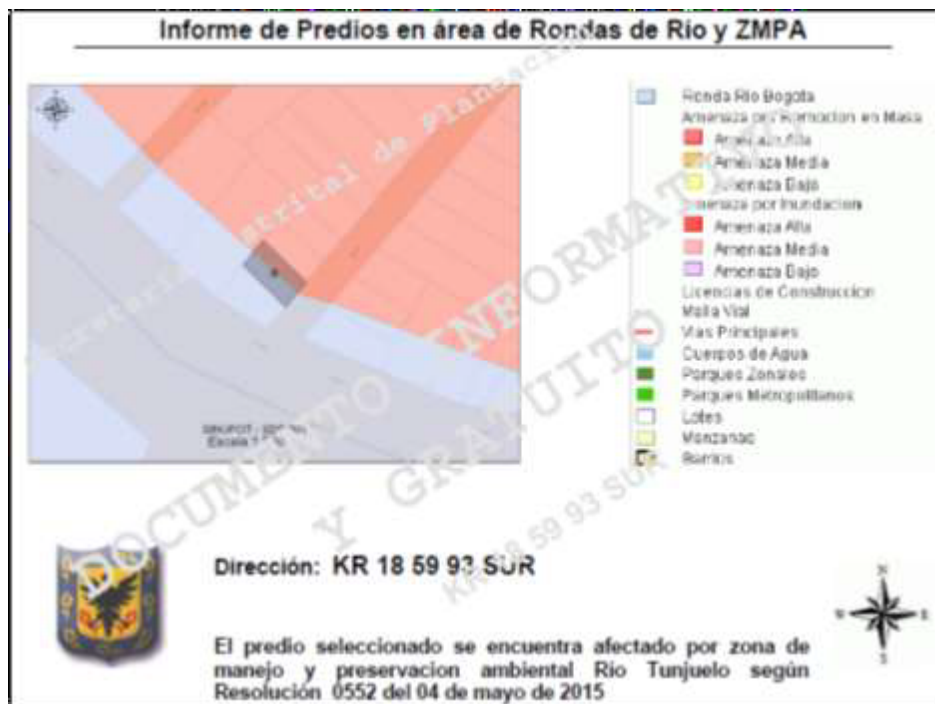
Informe de Predios en área de Rondas de Río y ZMPA

Secretaría Distrital de Planeación

DOCUMENTO INFORMATIVO Y GRATUITO

KR 18 59 93 SUR

Ronda Rio Bogota
Amenaza por Remocion en Masa
Amenaza Alta
Amenaza Media
Amenaza Baja
Amenaza por Inundacion
Amenaza Alta
Amenaza Media
Amenaza Baja
Licencias de Construccion
Malla Vial
Vias Principales
Cuerpos de Agua
Parques Zonales
Parques Metropolitanos
Lotes
Manzanas
Barrios

SINUPOT - SDP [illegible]
Escala 1:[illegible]

Dirección: KR 18 59 93 SUR

N
W E
S

El predio seleccionado se encuentra afectado por zona de manejo y preservacion ambiental Rio Tunjuelo según Resolución 0552 del 04 de mayo de 2015